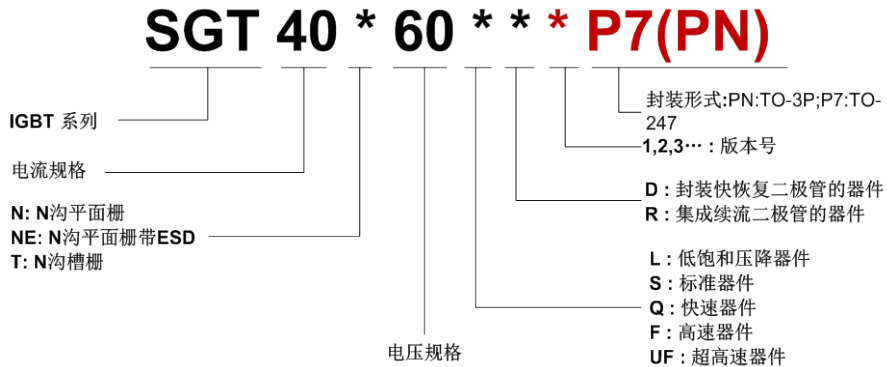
SGT 40 * 60 * * * P7(PN)

封装形式:PN:TO-3P;P7:TO-247

IGBT 系列

1,2,3… : 版本号

电流规格

D : 封装快恢复二极管的器件
R : 集成续流二极管的器件

N: N沟平面栅
NE: N沟平面栅带ESD
T: N沟槽栅

L : 低饱和压降器件
S : 标准器件
Q : 快速器件
F : 高速器件
UF : 超高速器件

电压规格